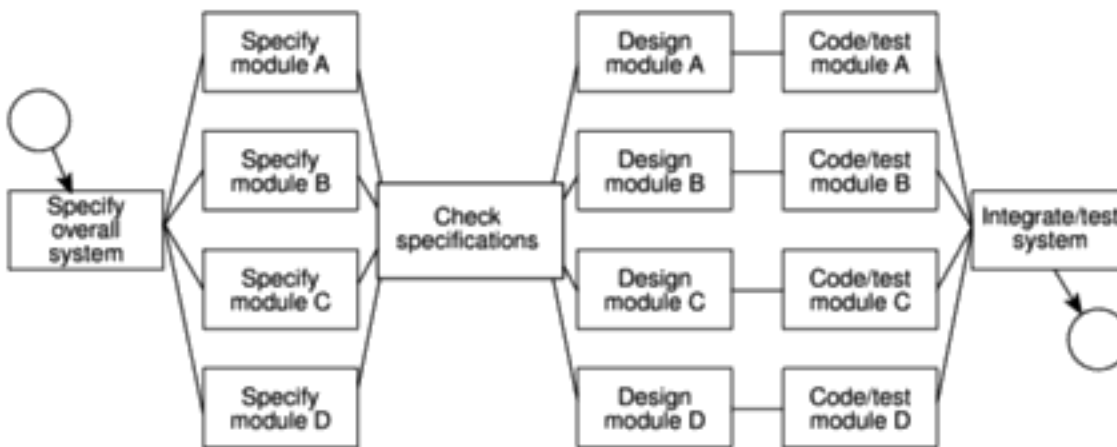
Specify overall system

Specify module A

Specify module B

Specify module C

Specify module D

Check specifications

Design module A

Design module B

Design module C

Design module D

Code/test module A

Code/test module B

Code/test module C

Code/test module D

Integrate/test system